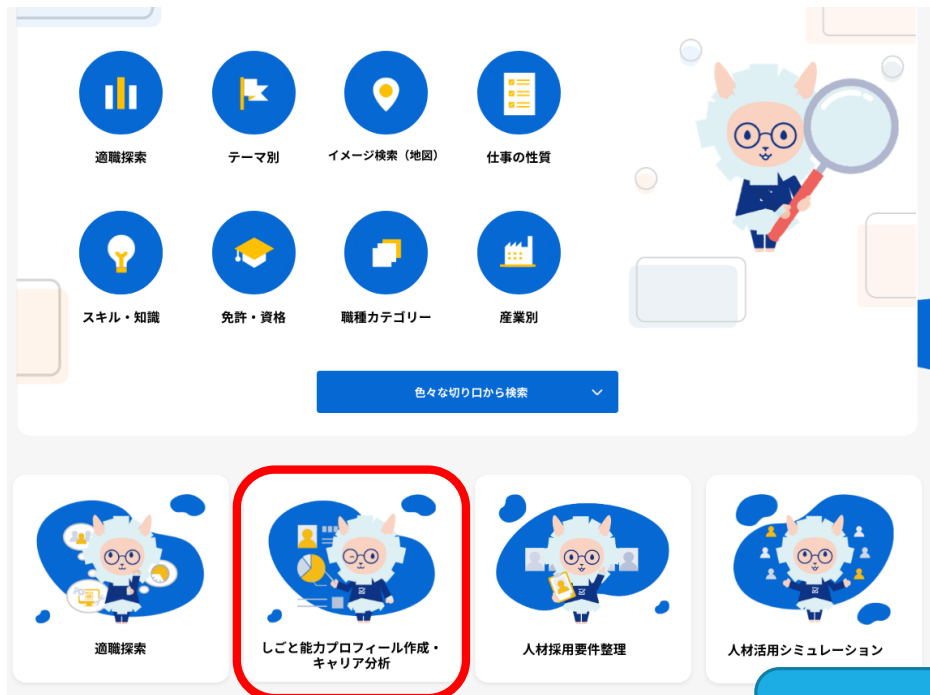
適職探索

テーマ別

イメージ検索（地図）

仕事の性質

スキル・知識

免許・資格

職種カテゴリー

産業別

色々な切り口から検索

適職探索

しごと能力プロフィール作成・キャリア分析

人材採用要件整理

人材活用シミュレーション